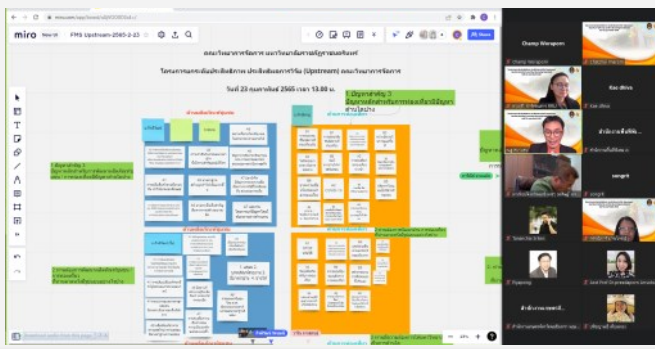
miro.com/app/board/

miro New UI FMS Upstream-2565-2-23

คณะวิทยาการจัดการ มหาวิทยาลัยราชภัฏสงขลา

โครงการยกระดับประสิทธิภาพ ประสิทธิผลการวิจัย (Upstream) คณะวิทยาการจัดการ

วันที่ 23 กุมภาพันธ์ 2565 เวลา 13.00 น.

1. ปัญหาสำคัญ 3 ปัญหาหลักสำหรับการแก้ไขปัญหาสำคัญ

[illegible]

Champ Worapon

Kae dtiwa

sangrit

Share

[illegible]